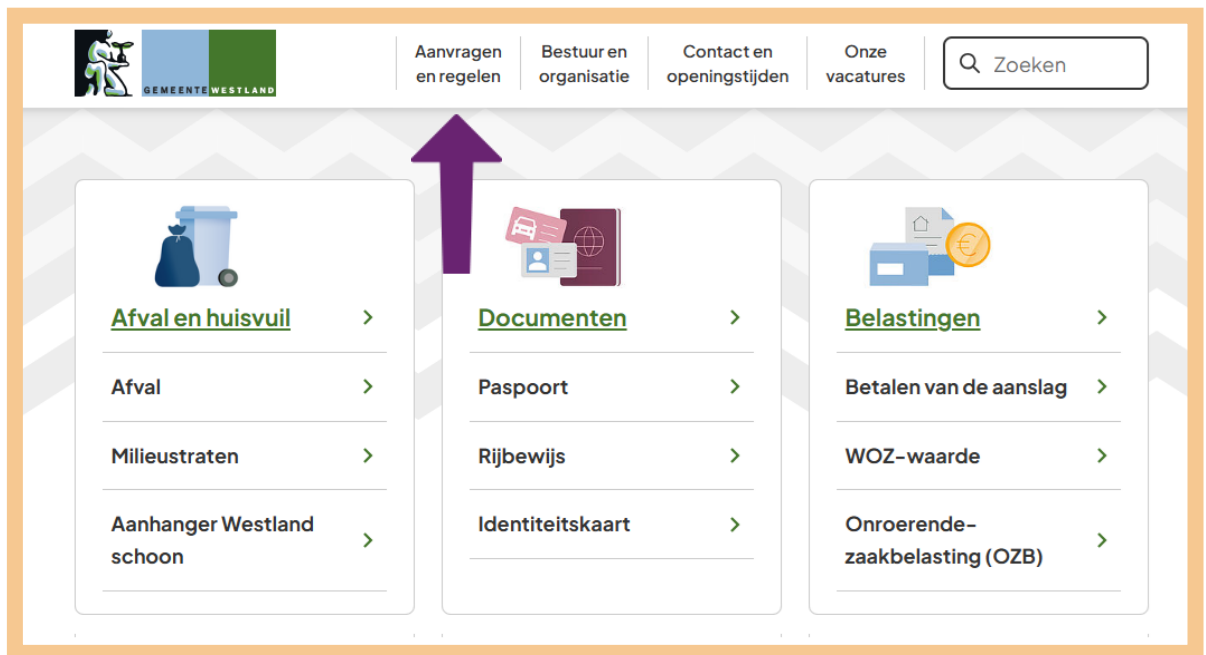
GEMEENTE WESTLAND

Aanvragen en regelen

Bestuur en organisatie

Contact en openingstijden

Onze vacatures

Zoeken

Afval en huisvuil

Afval

Milieustraten

Aanhanger Westland schoon

Documenten

Paspoort

Rijbewijs

Identiteitskaart

Belastingen

Betalen van de aanslag

WOZ-waarde

Onroerende-zaakbelasting (OZB)